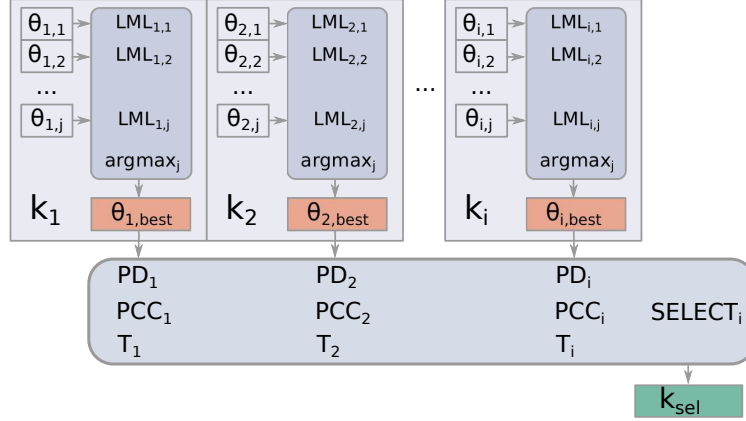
$\theta_{1,1}$ $LML_{1,1}$
$\theta_{1,2}$ $LML_{1,2}$
...
$\theta_{1,j}$ $LML_{1,j}$
$argmax_j$
$k_1$ $\theta_{1,best}$

$\theta_{2,1}$ $LML_{2,1}$
$\theta_{2,2}$ $LML_{2,2}$
...
$\theta_{2,j}$ $LML_{2,j}$
$argmax_j$
$k_2$ $\theta_{2,best}$

...

$\theta_{i,1}$ $LML_{i,1}$
$\theta_{i,2}$ $LML_{i,2}$
...
$\theta_{i,j}$ $LML_{i,j}$
$argmax_j$
$k_i$ $\theta_{i,best}$

$PD_1$ $PD_2$ $PD_i$
$PCC_1$ $PCC_2$ $PCC_i$ $SELECT_i$
$T_1$ $T_2$ $T_i$

$k_{sel}$